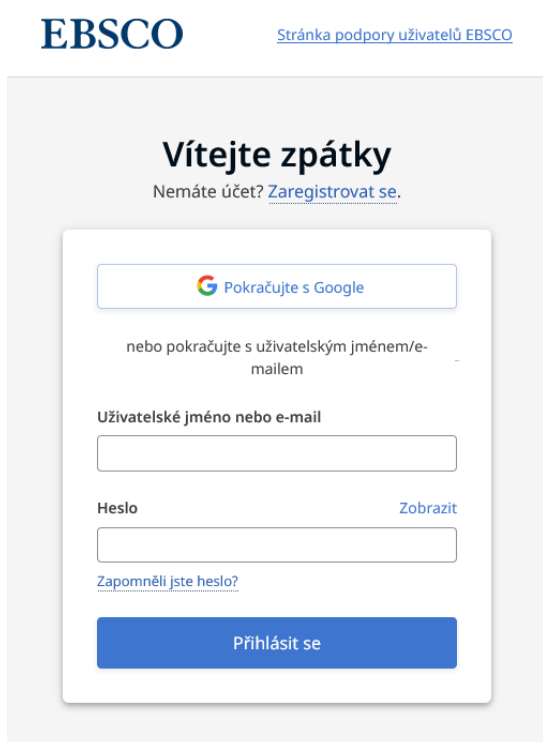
EBSCO

Stránka podpory uživatelů EBSCO

Vítejte zpátky

Nemáte účet? Zaregistrovat se.

Pokračujte s Google

nebo pokračujte s uživatelským jménem/e-mailem

Uživatelské jméno nebo e-mail

Heslo

Zobrazit

Zapomněli jste heslo?

Přihlásit se